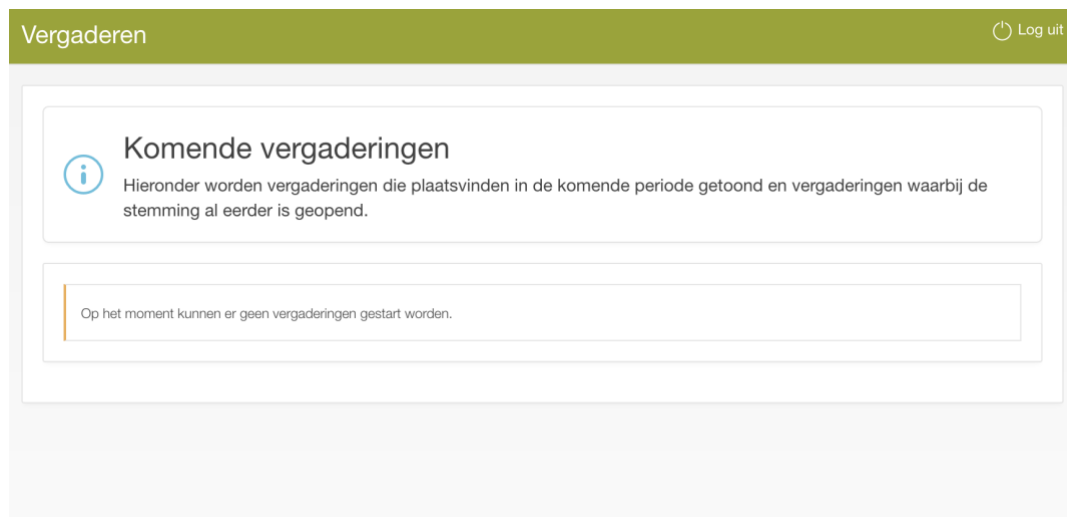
Vergaderen

Log uit

Komende vergaderingen

Hieronder worden vergaderingen die plaatsvinden in de komende periode getoond en vergaderingen waarbij de stemming al eerder is geopend.

Op het moment kunnen er geen vergaderingen gestart worden.